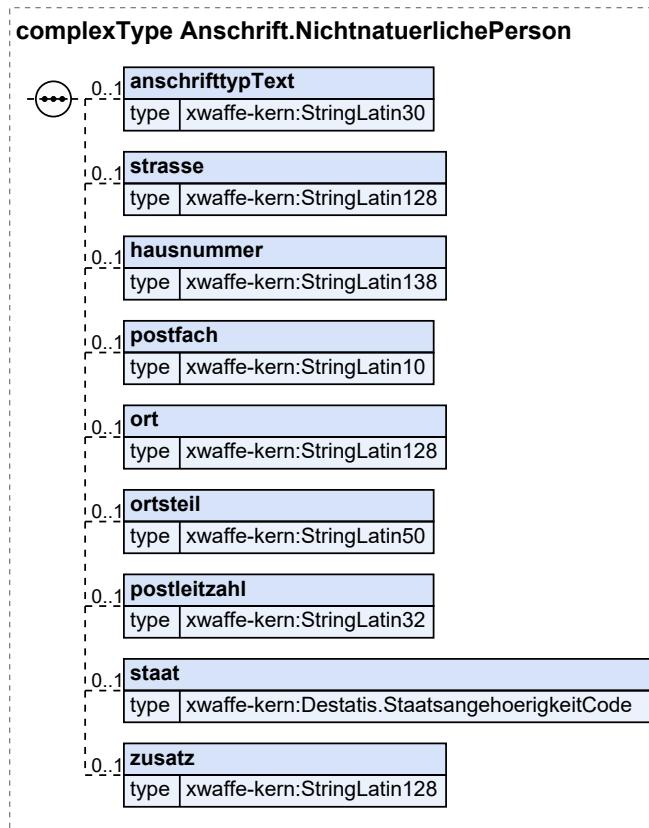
complexType Anschrift.NichtnatuerlichePerson

0..1 anschrifttypText
type xwaffe-kern:StringLatin30

0..1 strasse
type xwaffe-kern:StringLatin128

0..1 hausnummer
type xwaffe-kern:StringLatin138

0..1 postfach
type xwaffe-kern:StringLatin10

0..1 ort
type xwaffe-kern:StringLatin128

0..1 ortsteil
type xwaffe-kern:StringLatin50

0..1 postleitzahl
type xwaffe-kern:StringLatin32

0..1 staat
type xwaffe-kern:Destatis.StaatsangehoerigkeitCode

0..1 zusatz
type xwaffe-kern:StringLatin128